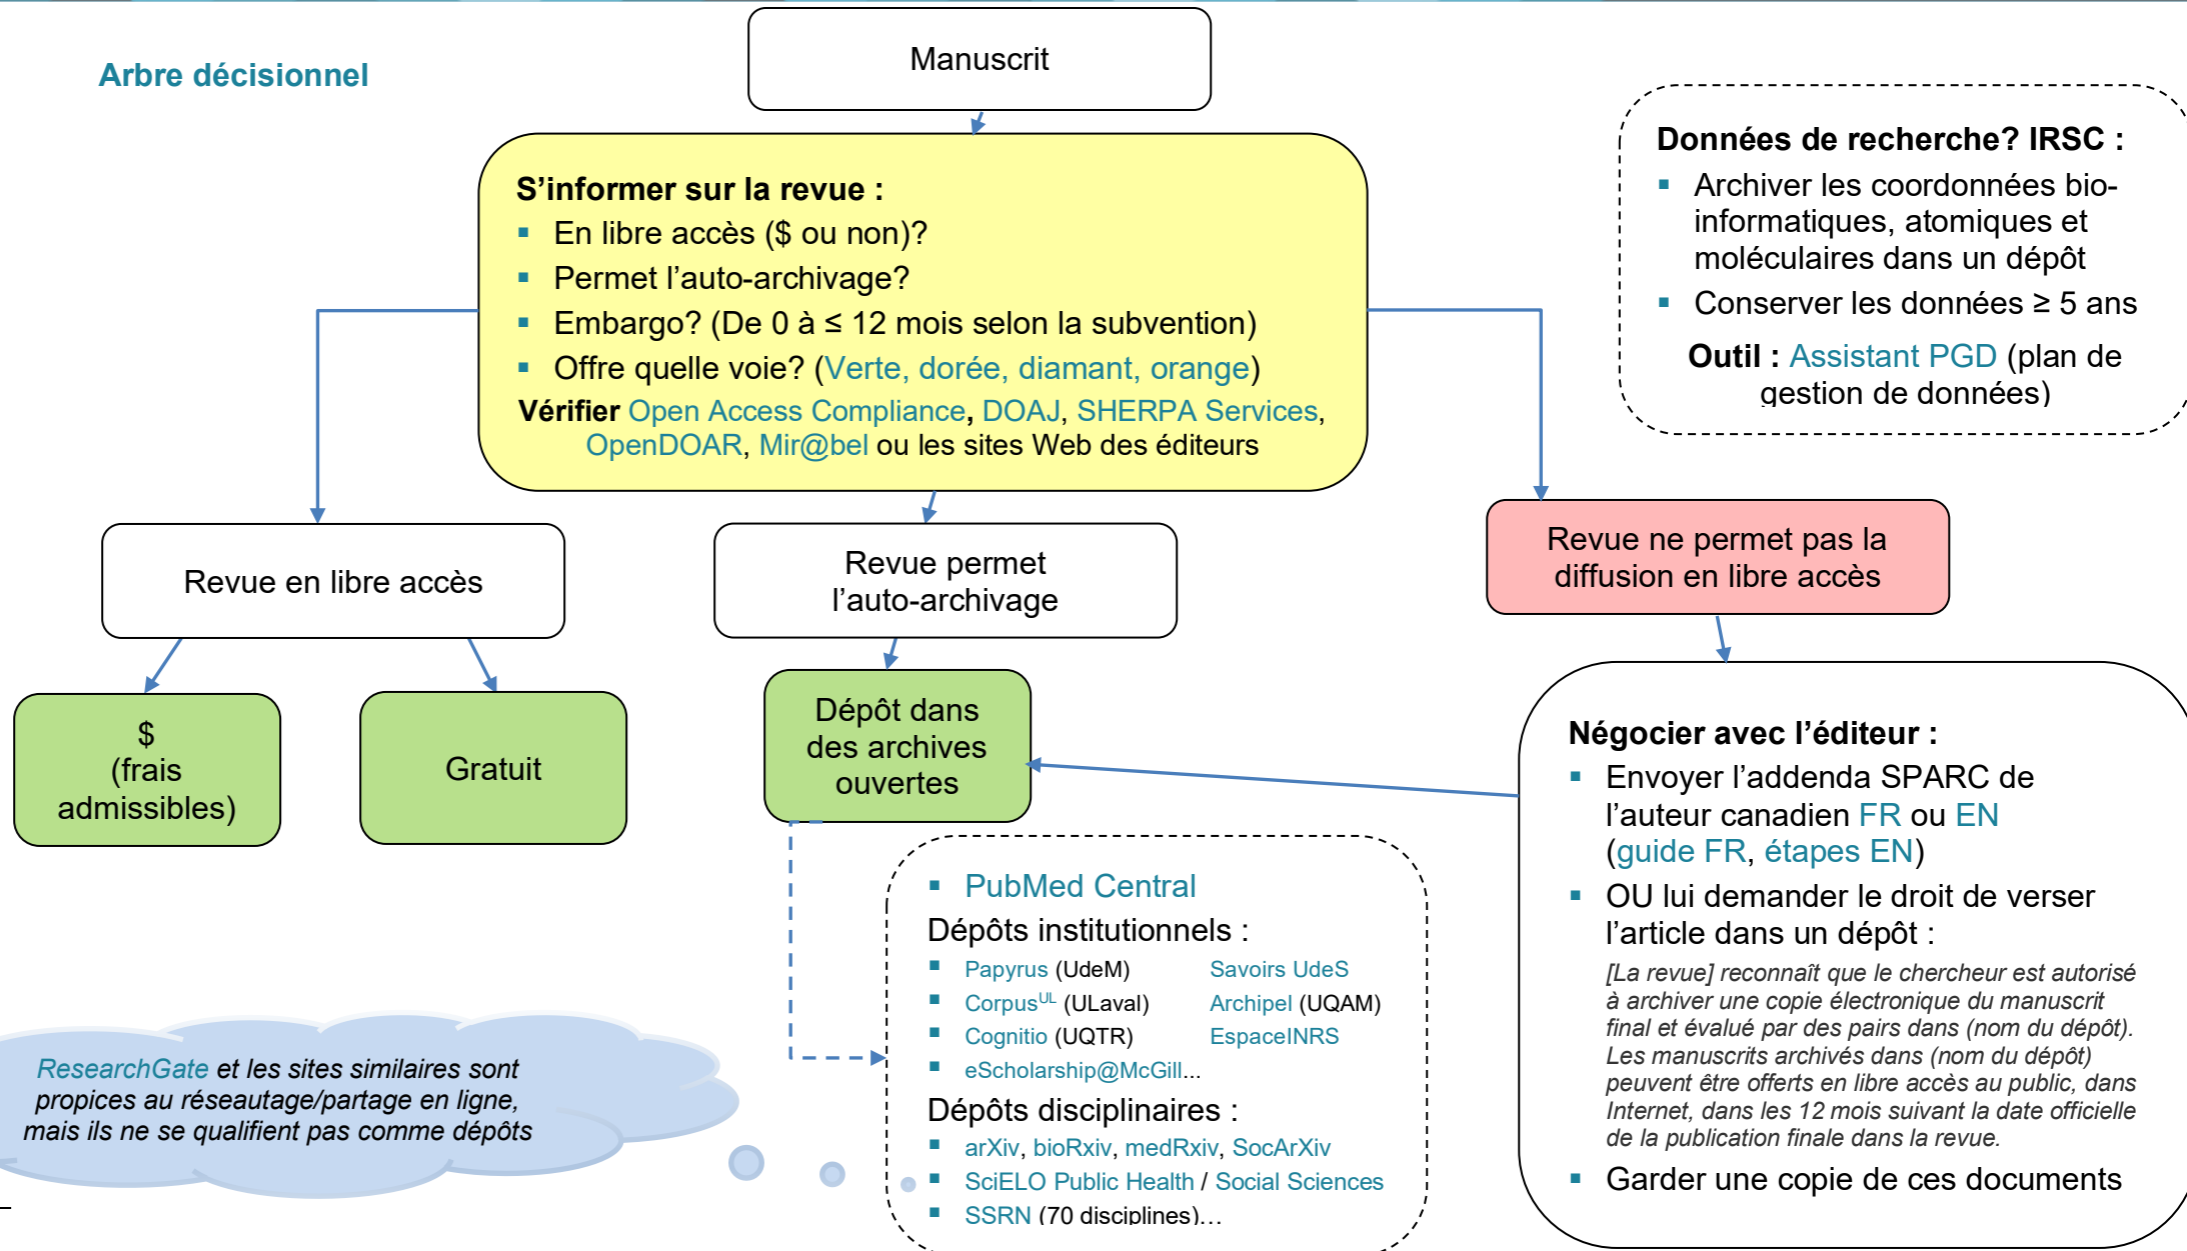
Arbre décisionnel

Manuscrit

S'informer sur la revue :
- En libre accès ($ ou non)?
- Permet l'auto-archivage?
- Embargo? (De 0 à ≤ 12 mois selon la subvention)
- Offre quelle voie? (Verte, dorée, diamant, orange)

Vérifier Open Access Compliance, DOAJ, SHERPA Services, OpenDOAR, Mir@bel ou les sites Web des éditeurs

Données de recherche? IRSC :
- Archiver les coordonnées bio-informatiques, atomiques et moléculaires dans un dépôt
- Conserver les données ≥ 5 ans

Outil : Assistant PGD (plan de gestion de données)

Revue en libre accès

Revue permet l'auto-archivage

Revue ne permet pas la diffusion en libre accès

$ (frais admissibles)

Gratuit

Dépôt dans des archives ouvertes

Négocier avec l'éditeur :
- Envoyer l'addenda SPARC de l'auteur canadien FR ou EN (guide FR, étapes EN)
- OU lui demander le droit de verser l'article dans un dépôt :

*[La revue] reconnaît que le chercheur est autorisé à archiver une copie électronique du manuscrit final et évalué par des pairs dans (nom du dépôt). Les manuscrits archivés dans (nom du dépôt) peuvent être offerts en libre accès au public, dans Internet, dans les 12 mois suivant la date officielle de la publication finale dans la revue.*
- Garder une copie de ces documents

- PubMed Central

Dépôts institutionnels :
- Papyrus (UdeM)
- Corpus$^{UL}$ (ULaval)
- Cognitio (UQTR)
- eScholarship@McGill...

Savoirs UdeS
Archipel (UQAM)
EspaceINRS

Dépôts disciplinaires :
- arXiv, bioRxiv, medRxiv, SocArXiv
- SciELO Public Health / Social Sciences
- SSRN (70 disciplines)...

*ResearchGate et les sites similaires sont propices au réseautage/partage en ligne, mais ils ne se qualifient pas comme dépôts*